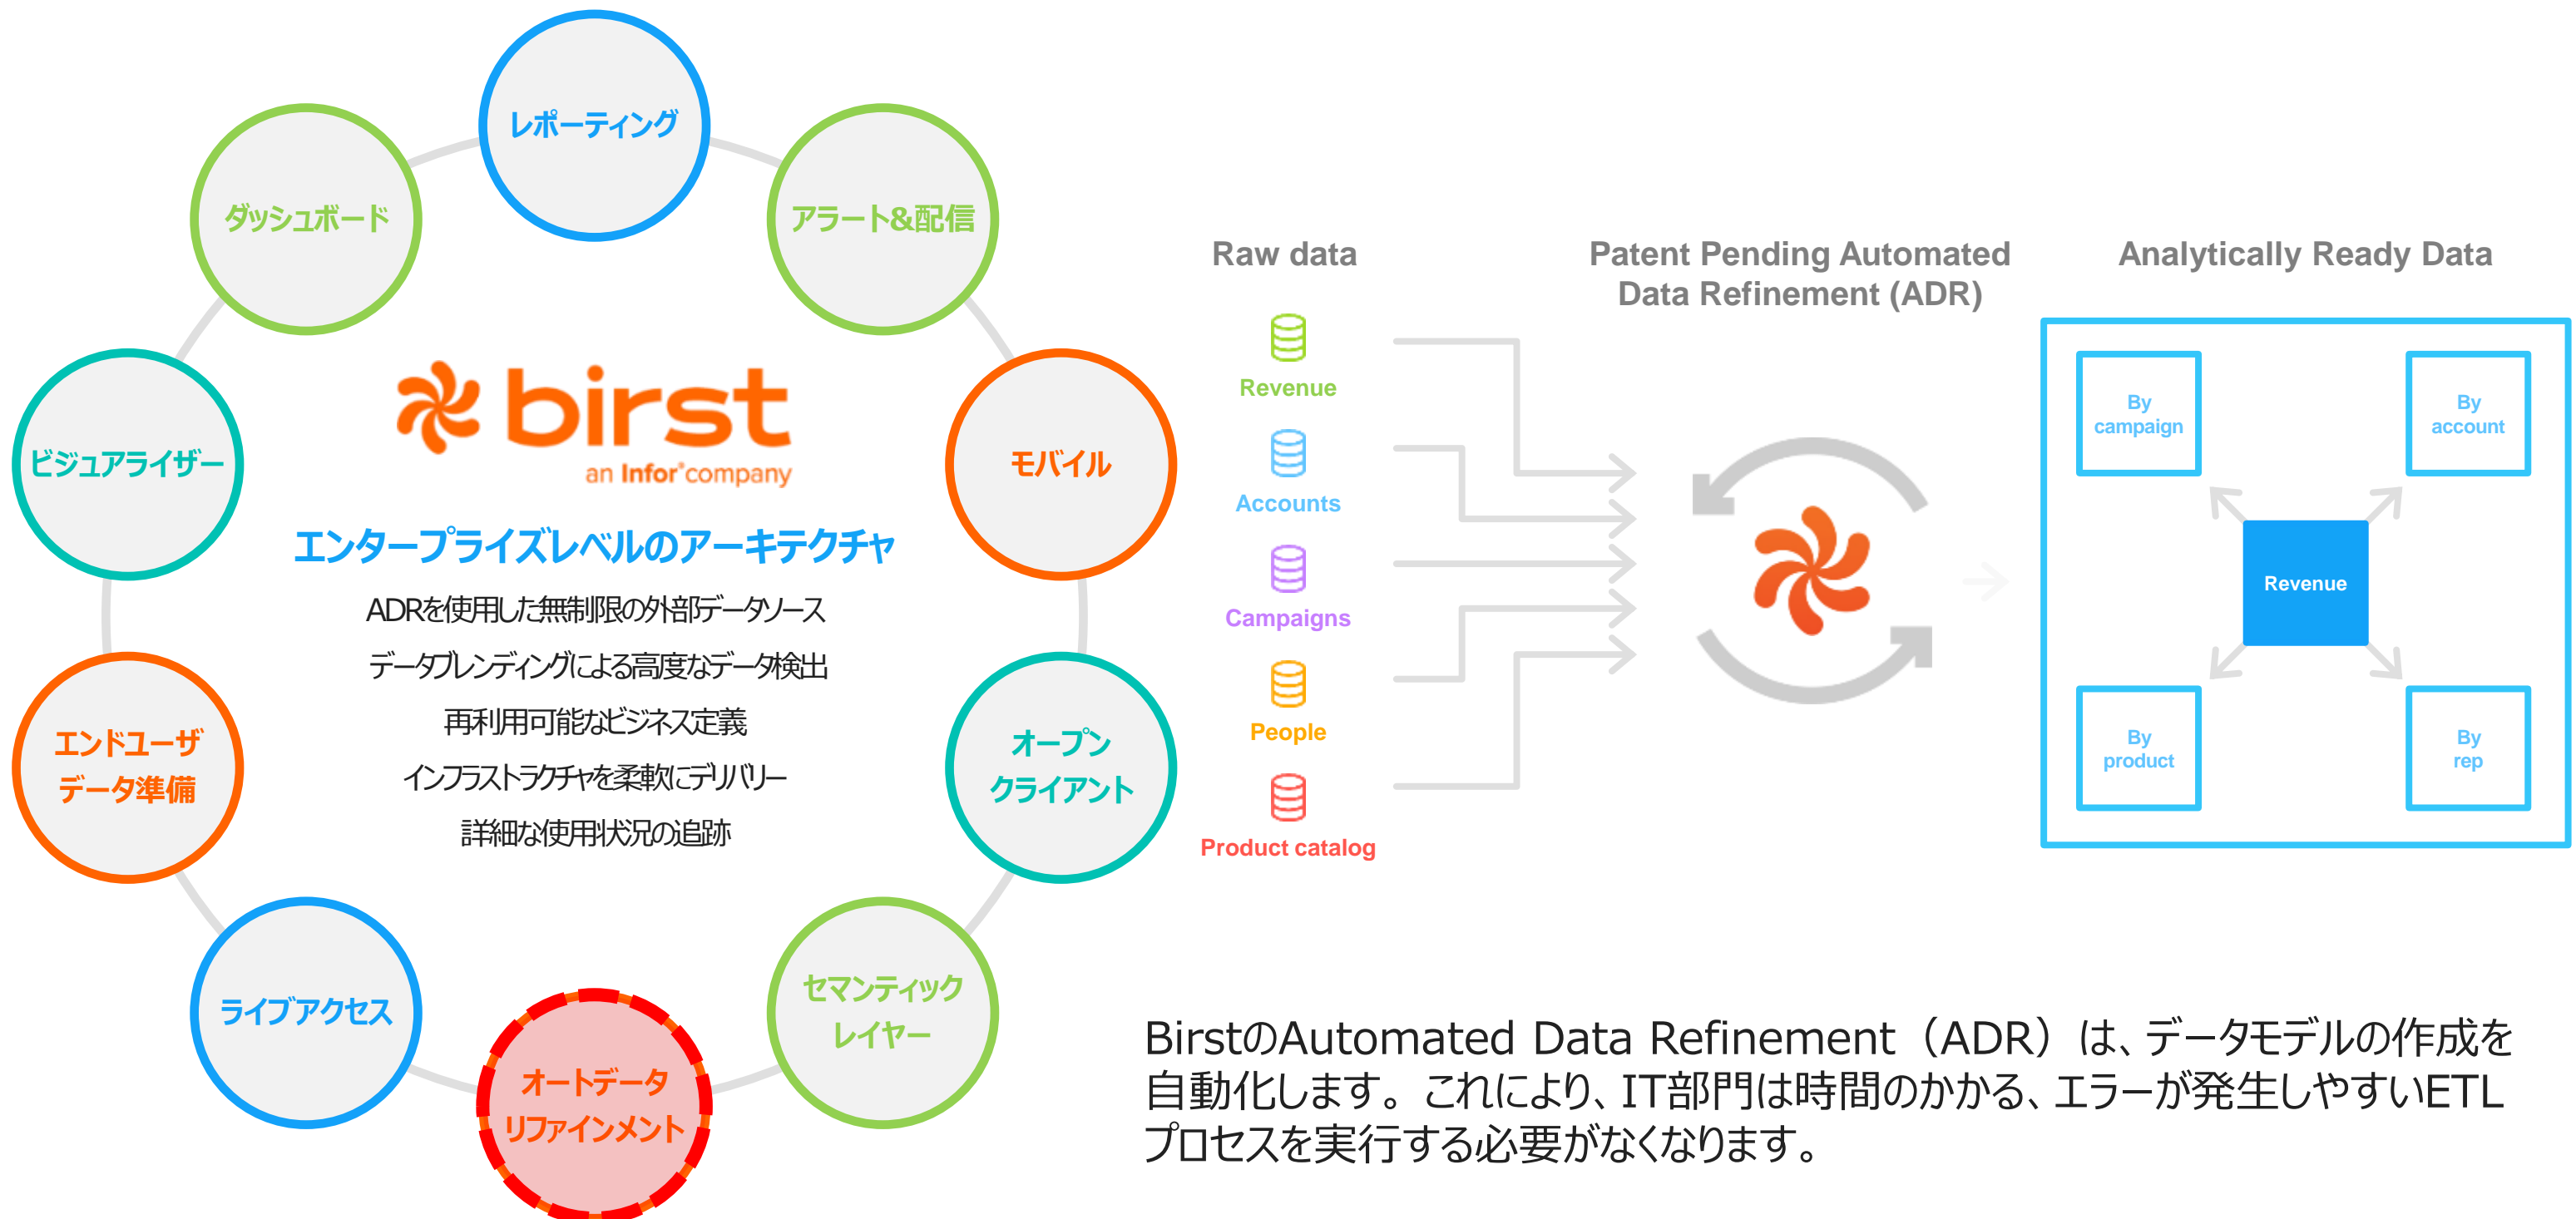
レポーティング

アラート&配信

ダッシュボード

ビジュアライザー

モバイル

birst
an Infor company

エンタープライズレベルのアーキテクチャ

ADRを使用した無制限の外部データソース
データブレンディングによる高度なデータ検出
再利用可能なビジネス定義
インフラストラクチャを柔軟にデリバリー
詳細な使用状況の追跡

エンドユーザデータ準備

オープンクライアント

ライブアクセス

オートデータリファインメント

セマンティックレイヤー

Raw data

Revenue
Accounts
Campaigns
People
Product catalog

Patent Pending Automated Data Refinement (ADR)

Analytically Ready Data

By campaign
By account
Revenue
By product
By rep

BirstのAutomated Data Refinement（ADR）は、データモデルの作成を自動化します。これにより、IT部門は時間のかかる、エラーが発生しやすいETLプロセスを実行する必要がなくなります。